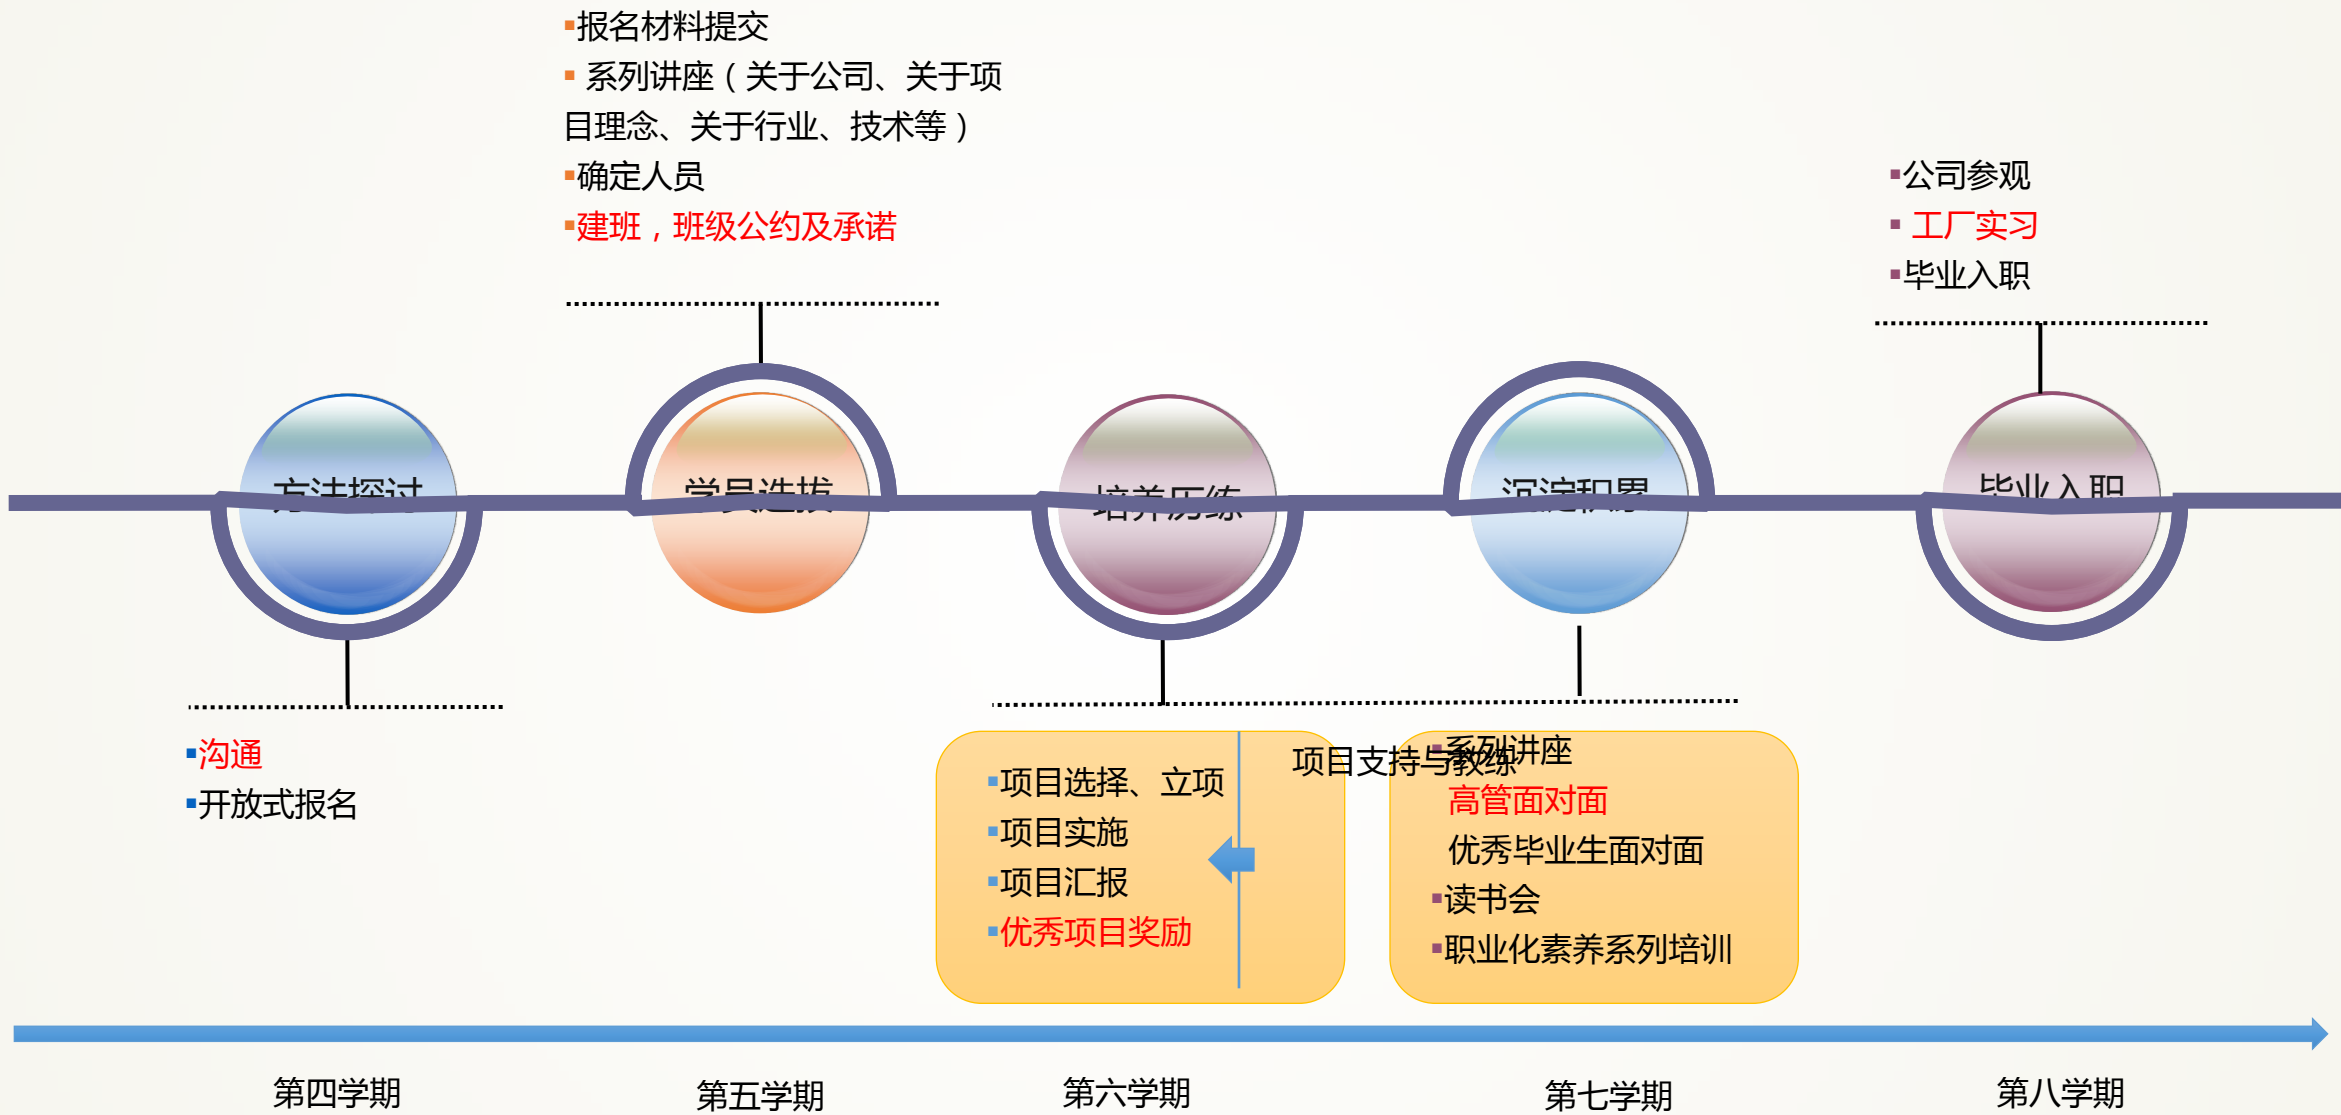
▪报名材料提交
▪ 系列讲座（关于公司、关于项目理念、关于行业、技术等）
▪确定人员
▪建班，班级公约及承诺

▪公司参观
▪ 工厂实习
▪毕业入职

方法探讨
学员选拔
培养历练
沉淀积累
毕业入职

▪沟通
▪开放式报名

▪项目选择、立项
▪项目实施
▪项目汇报
▪优秀项目奖励

项目支持与教练

▪系列讲座
高管面对面
优秀毕业生面对面
▪读书会
▪职业化素养系列培训

第四学期
第五学期
第六学期
第七学期
第八学期